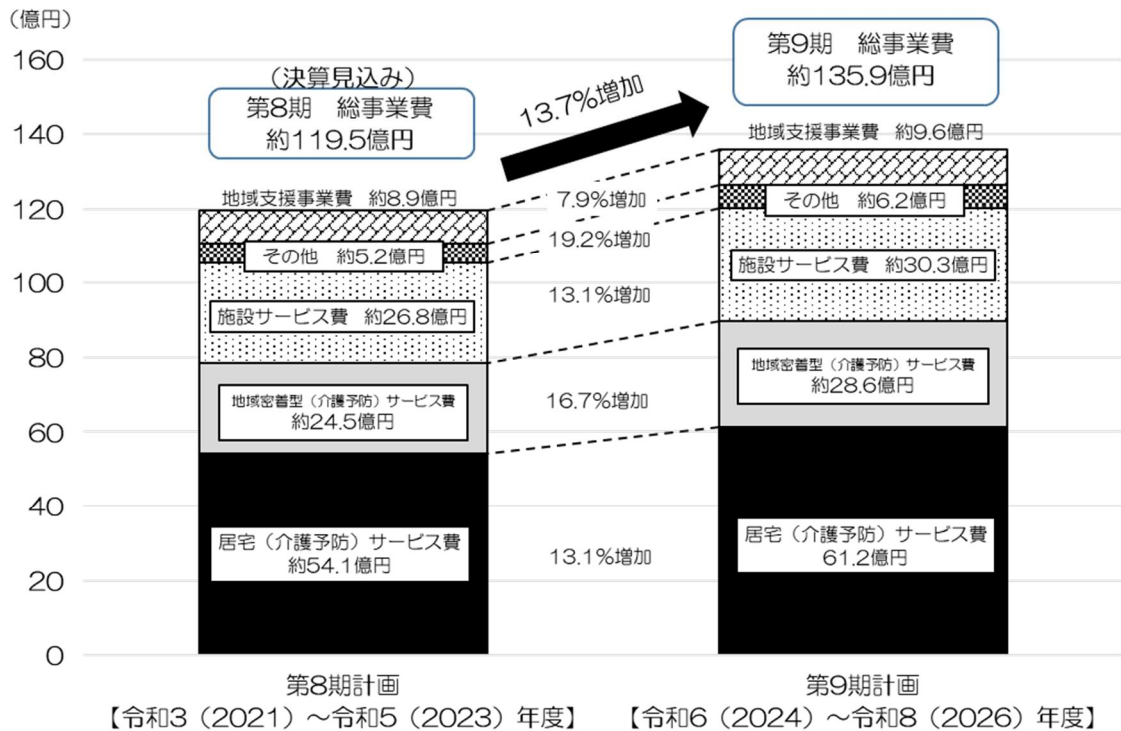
(億円)
160
140
120
100
80
60
40
20
0

(決算見込み)
第8期　総事業費
約119.5億円

13.7%増加

第9期　総事業費
約135.9億円

地域支援事業費　約8.9億円
その他　約5.2億円
施設サービス費　約26.8億円
地域密着型（介護予防）サービス費
約24.5億円
居宅（介護予防）サービス費
約54.1億円

7.9%増加
19.2%増加
13.1%増加
16.7%増加
13.1%増加

地域支援事業費　約9.6億円
その他　約6.2億円
施設サービス費　約30.3億円
地域密着型（介護予防）サービス費
約28.6億円
居宅（介護予防）サービス費
61.2億円

第8期計画
【令和3（2021）～令和5（2023）年度】

第9期計画
【令和6（2024）～令和8（2026）年度】